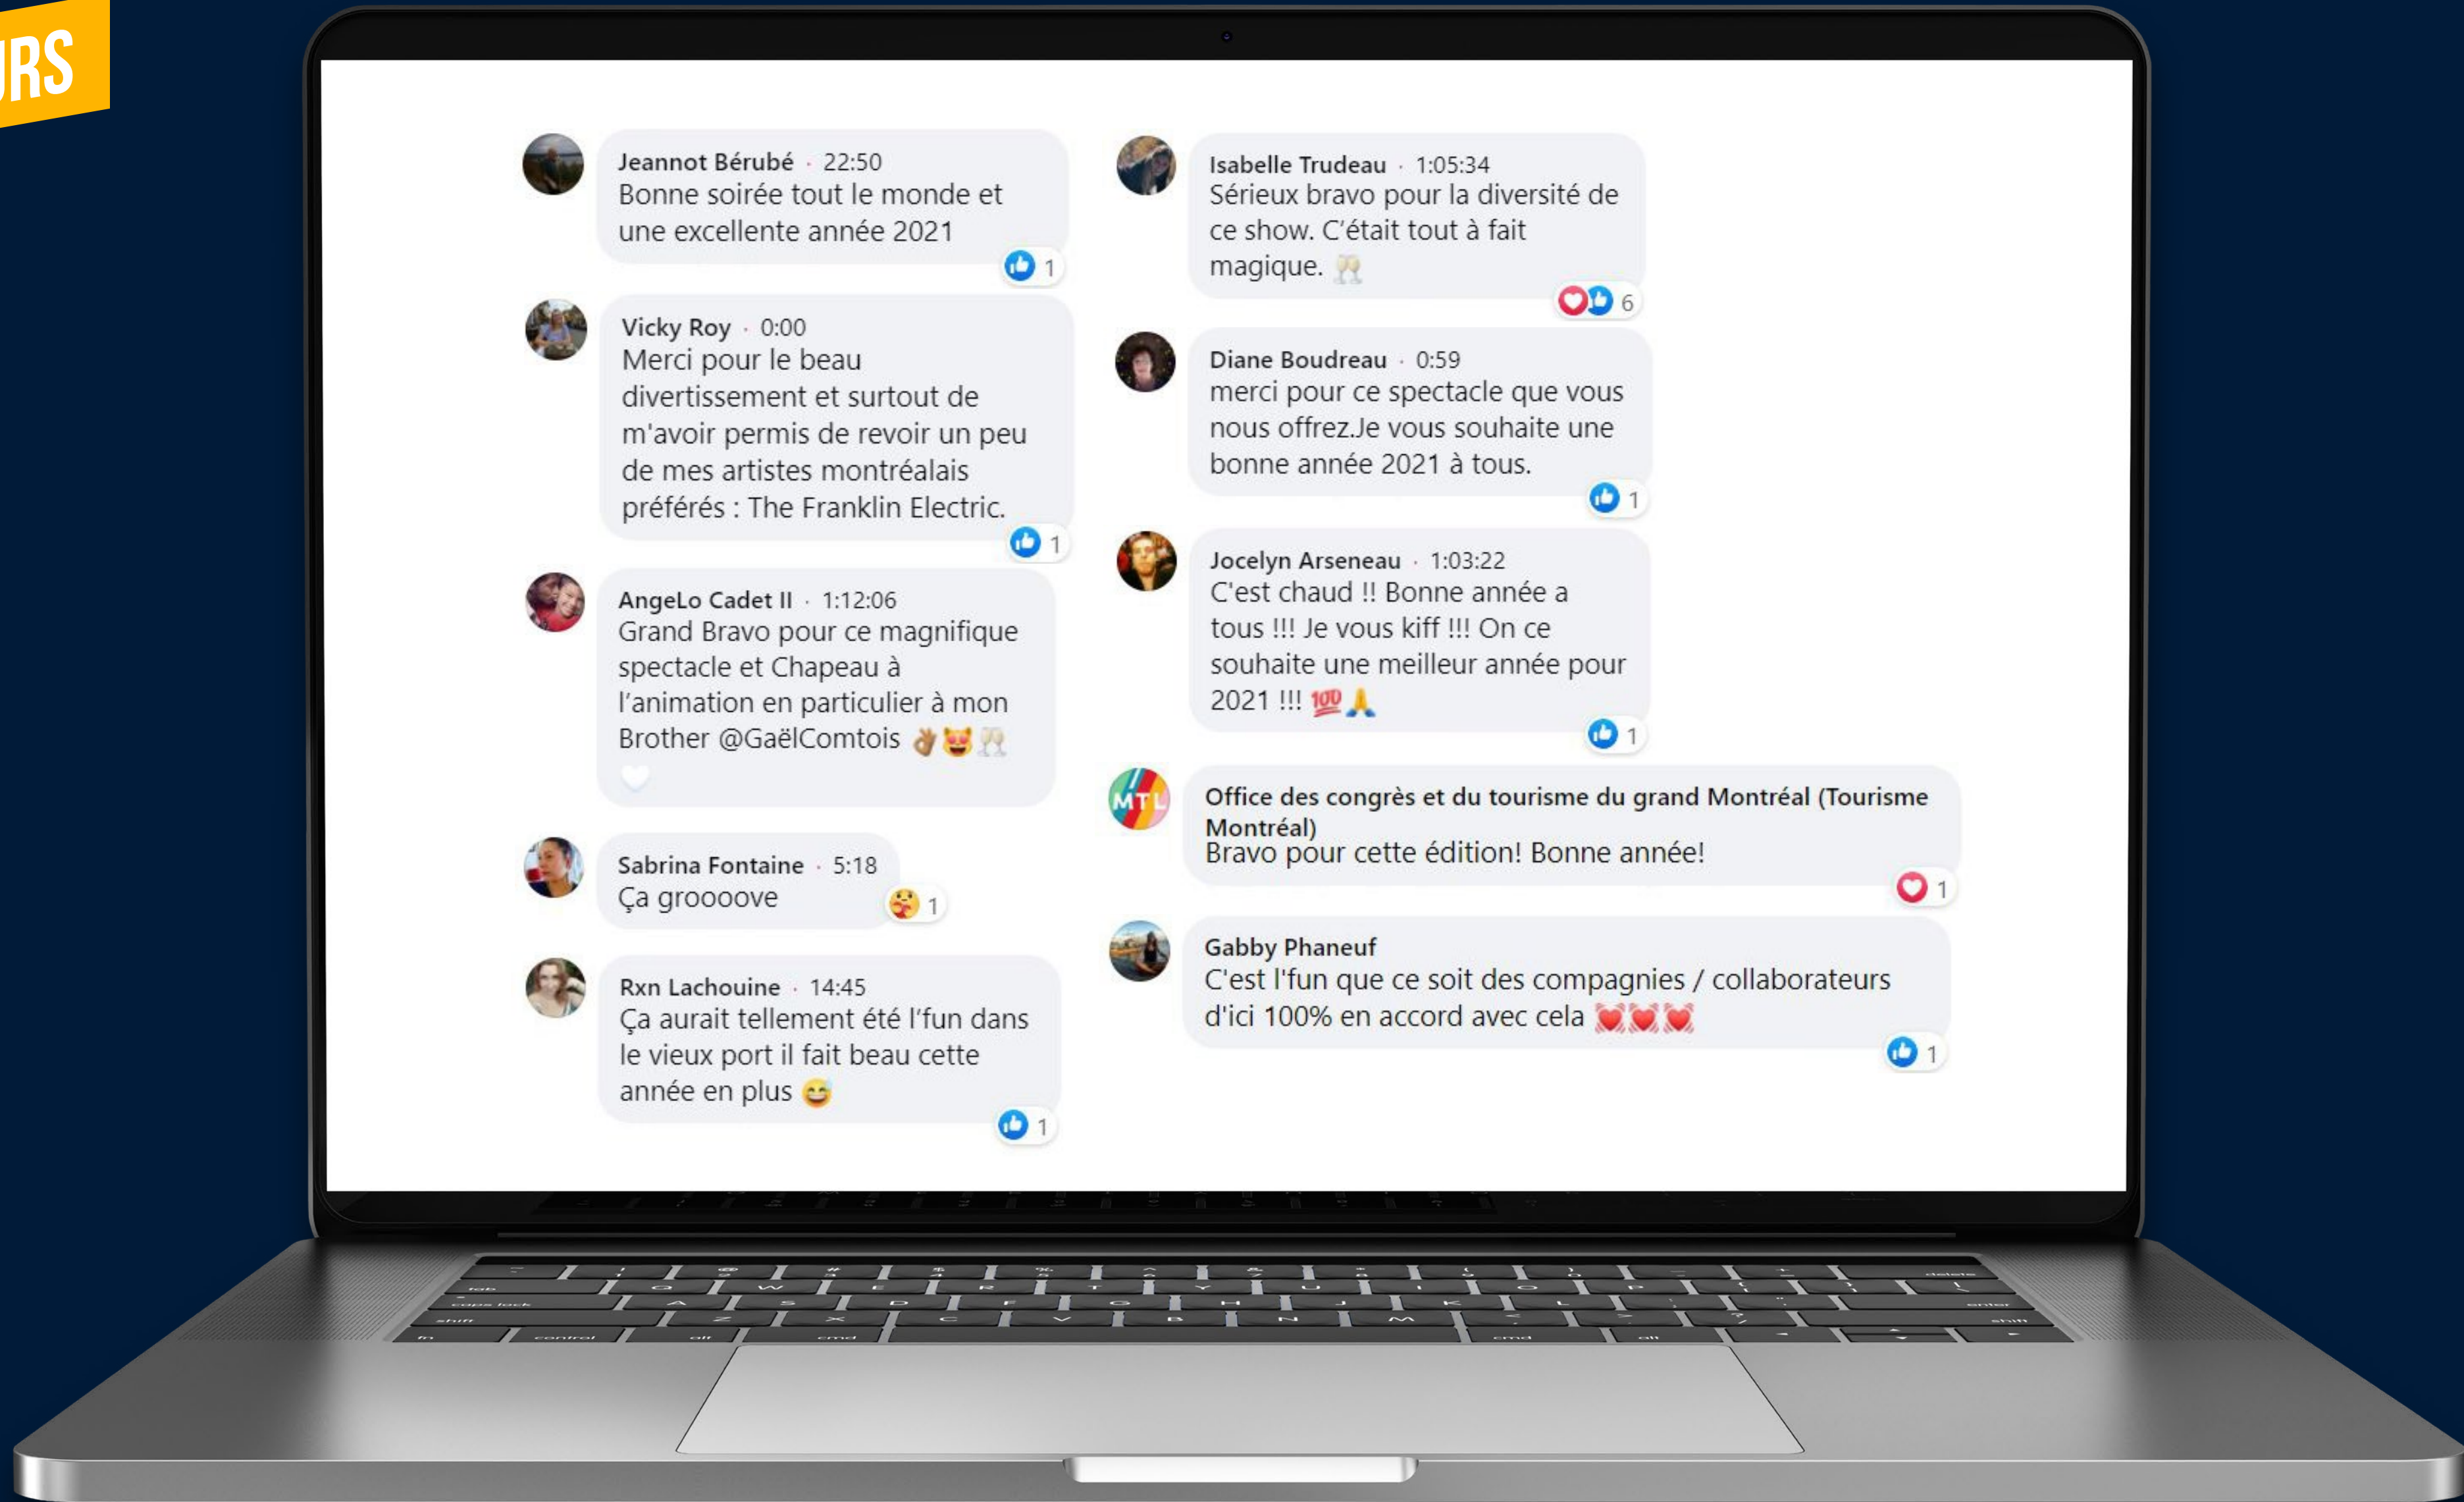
RS

Jeannot Bérubé · 22:50
Bonne soirée tout le monde et une excellente année 2021
1

Vicky Roy · 0:00
Merci pour le beau divertissement et surtout de m'avoir permis de revoir un peu de mes artistes montréalais préférés : The Franklin Electric.
1

AngeLo Cadet II · 1:12:06
Grand Bravo pour ce magnifique spectacle et Chapeau à l'animation en particulier à mon Brother @GaëlComtois 👌😻🥂

Sabrina Fontaine · 5:18
Ça groooove
1

Rxn Lachouine · 14:45
Ça aurait tellement été l'fun dans le vieux port il fait beau cette année en plus 😅
1

Isabelle Trudeau · 1:05:34
Sérieux bravo pour la diversité de ce show. C'était tout à fait magique. 🥂
6

Diane Boudreau · 0:59
merci pour ce spectacle que vous nous offrez.Je vous souhaite une bonne année 2021 à tous.
1

Jocelyn Arseneau · 1:03:22
C'est chaud !! Bonne année a tous !!! Je vous kiff !!! On ce souhaite une meilleur année pour 2021 !!! 💯🙏
1

MTL
Office des congrès et du tourisme du grand Montréal (Tourisme Montréal)
Bravo pour cette édition! Bonne année!
1

Gabby Phaneuf
C'est l'fun que ce soit des compagnies / collaborateurs d'ici 100% en accord avec cela 💓💓💓
1